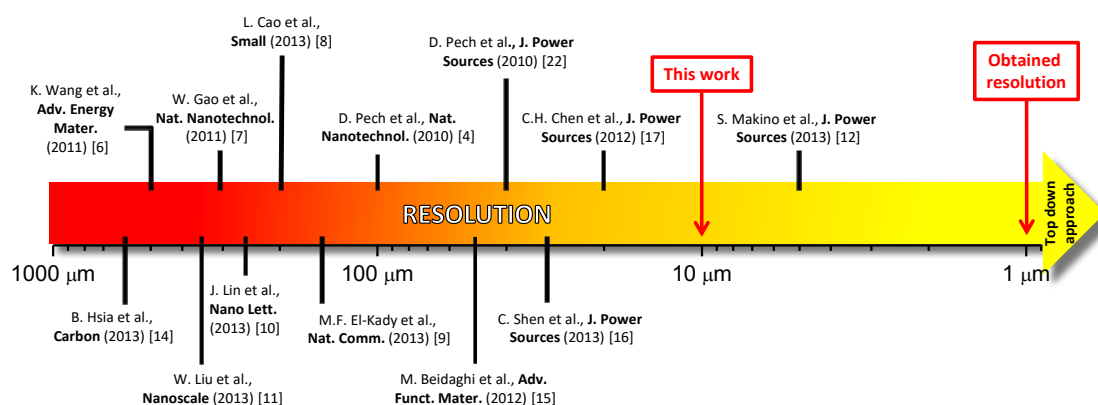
L. Cao et al., **Small** (2013) [8]

D. Pech et al., **J. Power Sources** (2010) [22]

This work

Obtained resolution

K. Wang et al., **Adv. Energy Mater.** (2011) [6]

W. Gao et al., **Nat. Nanotechnol.** (2011) [7]

D. Pech et al., **Nat. Nanotechnol.** (2010) [4]

C.H. Chen et al., **J. Power Sources** (2012) [17]

S. Makino et al., **J. Power Sources** (2013) [12]

RESOLUTION

Top down approach

1000 $\mu$m

100 $\mu$m

10 $\mu$m

1 $\mu$m

B. Hsia et al., **Carbon** (2013) [14]

J. Lin et al., **Nano Lett.** (2013) [10]

M.F. El-Kady et al., **Nat. Comm.** (2013) [9]

C. Shen et al., **J. Power Sources** (2013) [16]

W. Liu et al., **Nanoscale** (2013) [11]

M. Beidaghi et al., **Adv. Funct. Mater.** (2012) [15]